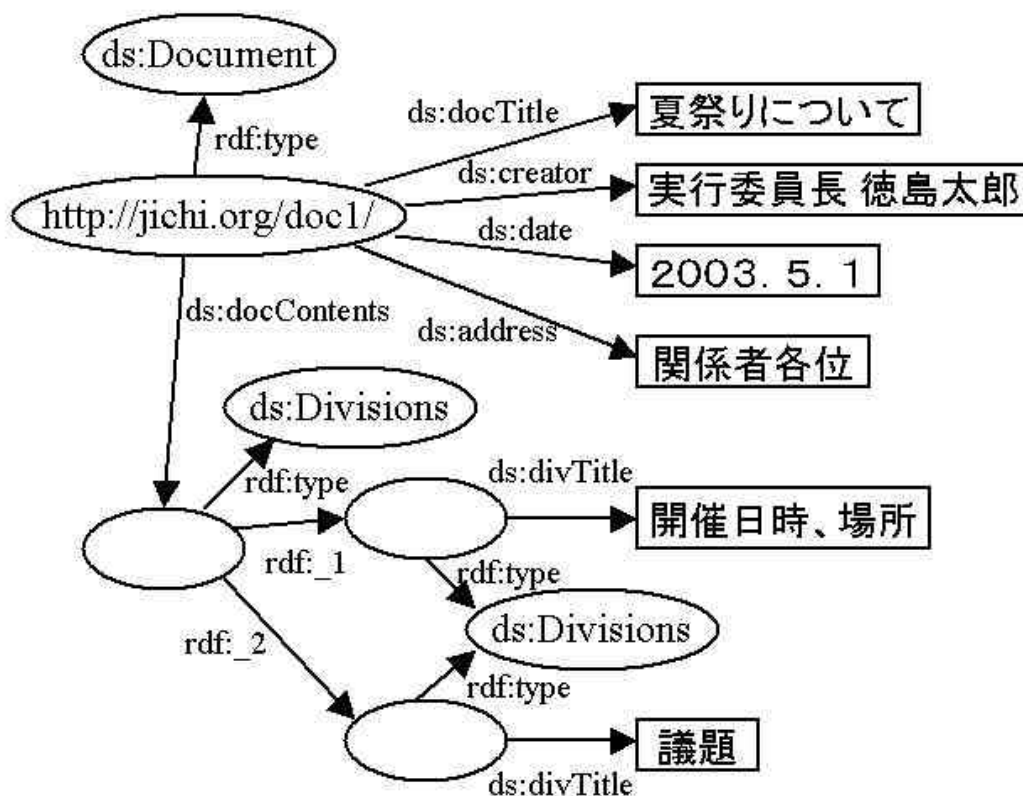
ds:Document

rdf:type

ds:docTitle

夏祭りについて

ds:creator

実行委員長 徳島太郎

http://jichi.org/doc1/

ds:date

2003. 5. 1

ds:docContents

ds:address

関係者各位

ds:Divisions

rdf:type

ds:divTitle

開催日時、場所

rdf:_1

rdf:type

rdf:_2

ds:Divisions

rdf:type

議題

ds:divTitle